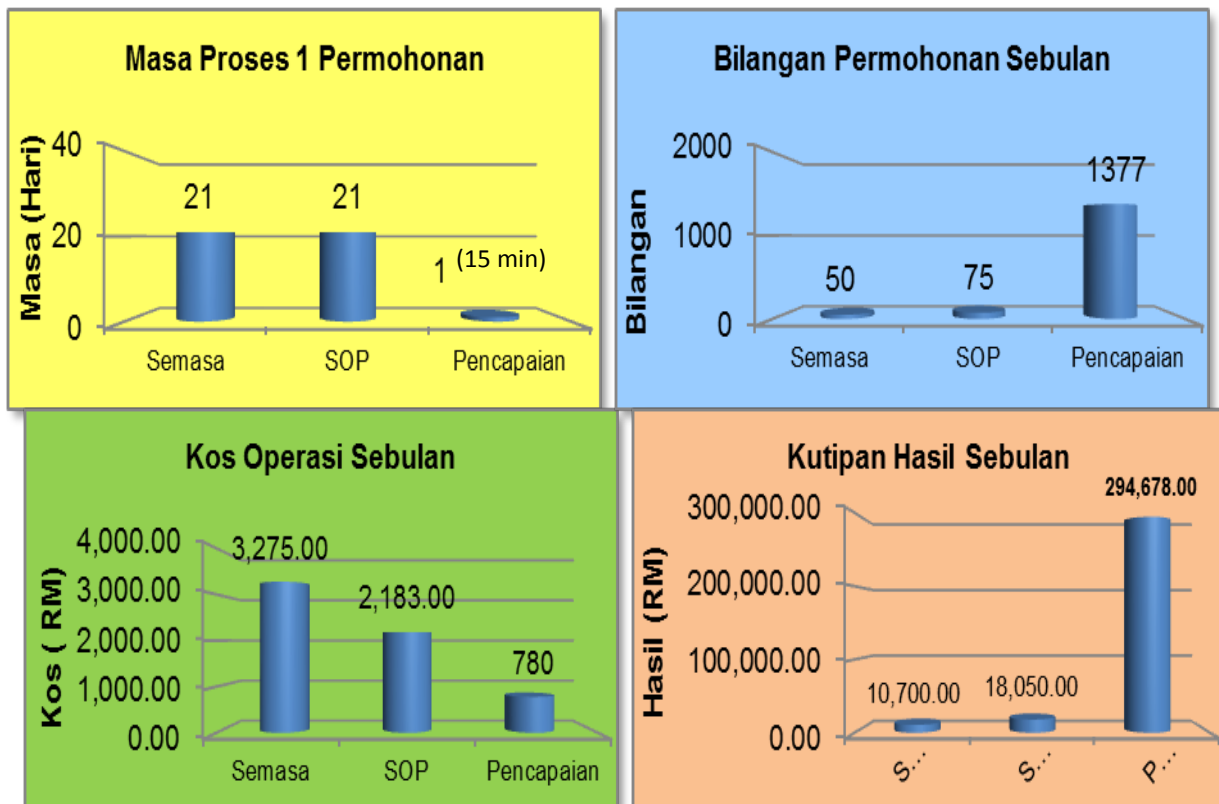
Masa Proses 1 Permohonan

Masa (Hari)

40
20
0

21
21
1 (15 min)

Semasa
SOP
Pencapaian

Bilangan Permohonan Sebulan

Bilangan

2000
1000
0

50
75
1377

Semasa
SOP
Pencapaian

Kos Operasi Sebulan

Kos ( RM)

4,000.00
3,000.00
2,000.00
1,000.00
0.00

3,275.00
2,183.00
780

Semasa
SOP
Pencapaian

Kutipan Hasil Sebulan

Hasil (RM)

300,000.00
200,000.00
100,000.00
0.00

10,700.00
18,050.00
294,678.00

S...
S...
P...